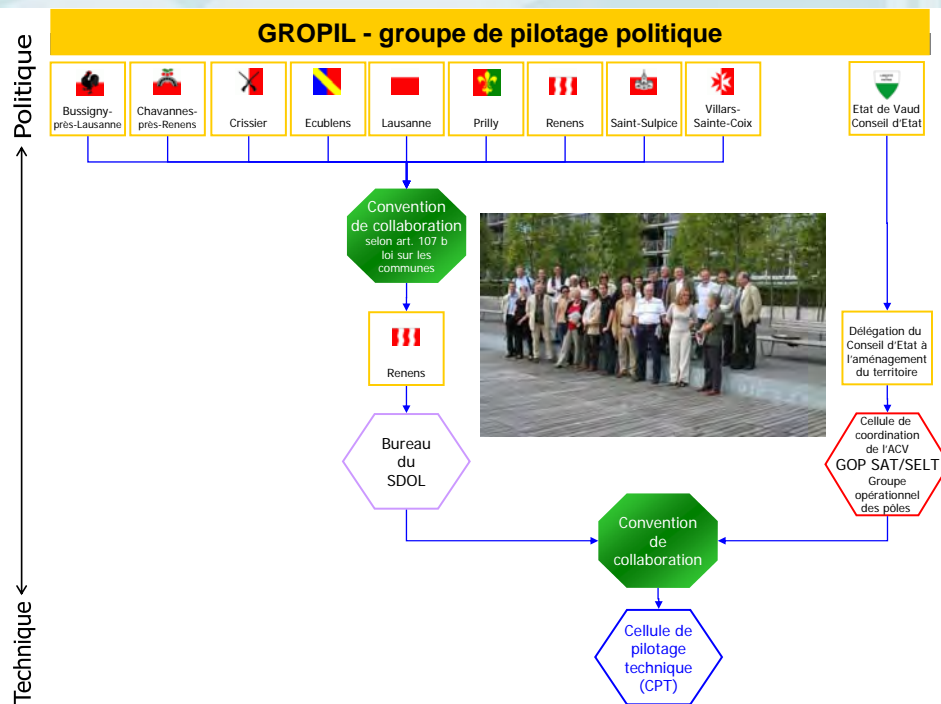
GROPIL - groupe de pilotage politique

Politique

Technique

Bussigny-près-Lausanne

Chavannes-près-Renens

Crissier

Ecublens

Lausanne

Prilly

Renens

Saint-Sulpice

Villars-Sainte-Coix

Etat de Vaud Conseil d'Etat

Convention de collaboration selon art. 107 b loi sur les communes

Renens

Bureau du SDOL

Délégation du Conseil d'Etat à l'aménagement du territoire

Cellule de coordination de l'ACV GOP SAT/SELT Groupe opérationnel des pôles

Convention de collaboration

Cellule de pilotage technique (CPT)